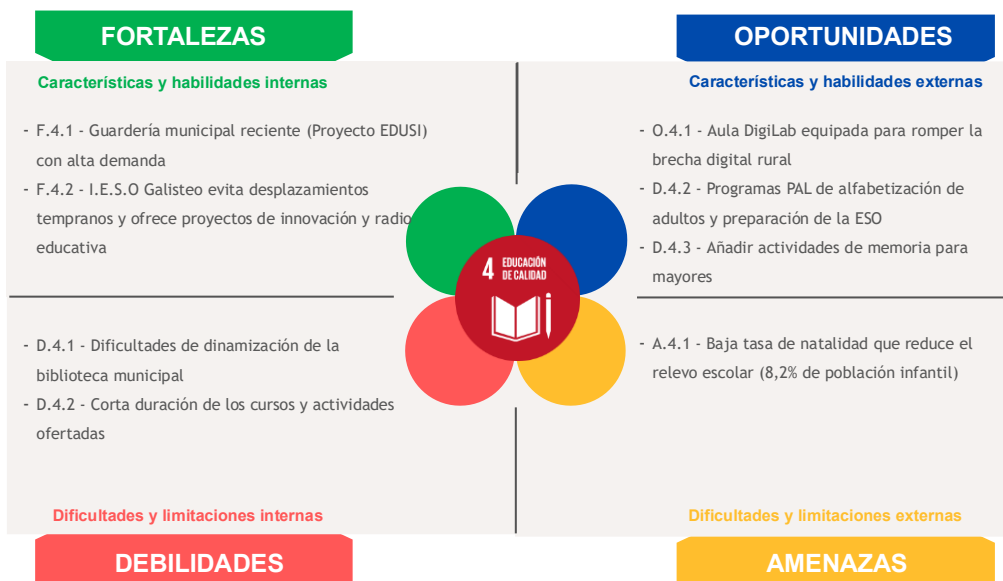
FORTALEZAS

OPORTUNIDADES

Características y habilidades internas

- F.4.1 - Guardería municipal reciente (Proyecto EDUSI) con alta demanda
- F.4.2 - I.E.S.O Galisteo evita desplazamientos tempranos y ofrece proyectos de innovación y radio educativa

Características y habilidades externas

- O.4.1 - Aula DigiLab equipada para romper la brecha digital rural
- D.4.2 - Programas PAL de alfabetización de adultos y preparación de la ESO
- D.4.3 - Añadir actividades de memoria para mayores

4 EDUCACIÓN DE CALIDAD

- D.4.1 - Dificultades de dinamización de la biblioteca municipal
- D.4.2 - Corta duración de los cursos y actividades ofertadas

- A.4.1 - Baja tasa de natalidad que reduce el relevo escolar (8,2% de población infantil)

Dificultades y limitaciones internas

Dificultades y limitaciones externas

DEBILIDADES

AMENAZAS